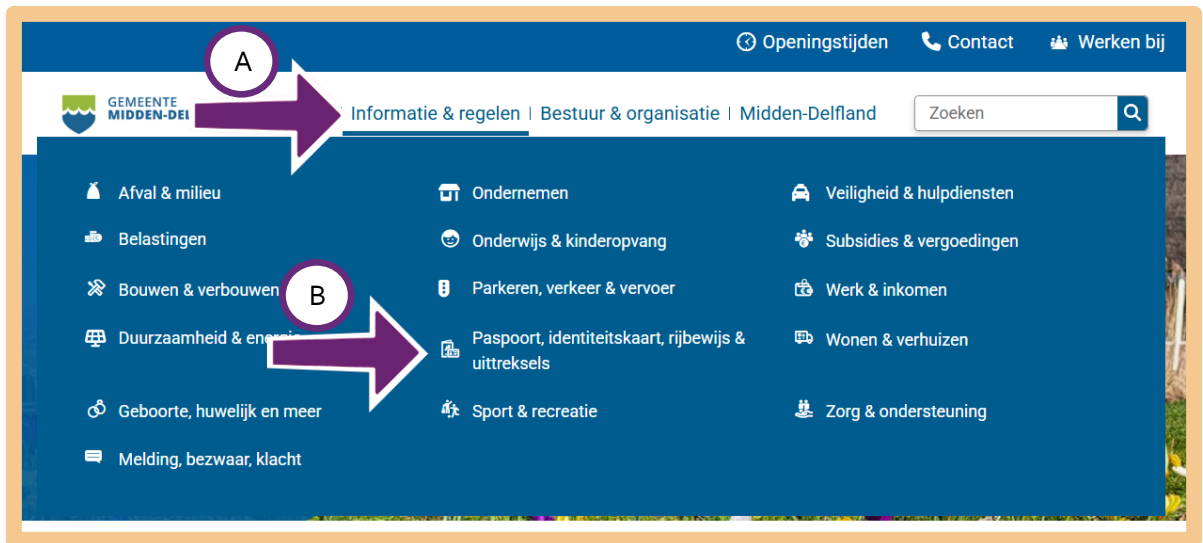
Openingstijden Contact Werken bij

A

GEMEENTE MIDDEN-DEL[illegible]

Informatie & regelen | Bestuur & organisatie | Midden-Delfland

Zoeken

Afval & milieu
Belastingen
Bouwen & verbouwen
Duurzaamheid & ener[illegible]
Geboorte, huwelijk en meer
Melding, bezwaar, klacht

B

Ondernemen
Onderwijs & kinderopvang
Parkeren, verkeer & vervoer
Paspoort, identiteitskaart, rijbewijs & uittreksels
Sport & recreatie

Veiligheid & hulpdiensten
Subsidies & vergoedingen
Werk & inkomen
Wonen & verhuizen
Zorg & ondersteuning